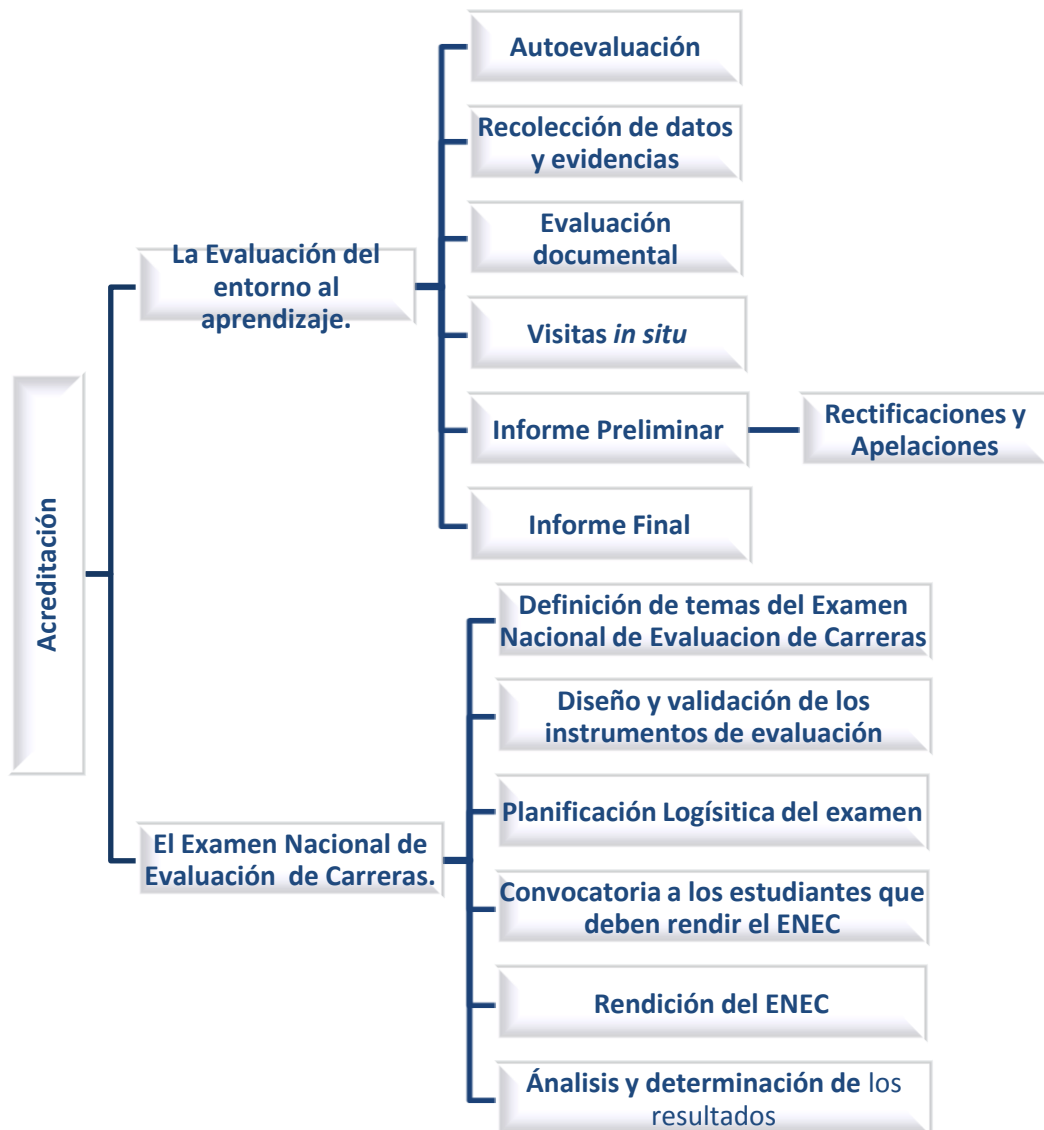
Acreditación

La Evaluación del entorno al aprendizaje.

Autoevaluación

Recolección de datos y evidencias

Evaluación documental

Visitas *in situ*

Informe Preliminar

Rectificaciones y Apelaciones

Informe Final

El Examen Nacional de Evaluación de Carreras.

Definición de temas del Examen Nacional de Evaluacion de Carreras

Diseño y validación de los instrumentos de evaluación

Planificación Logísitica del examen

Convocatoria a los estudiantes que deben rendir el ENEC

Rendición del ENEC

Ánalisis y determinación de los resultados